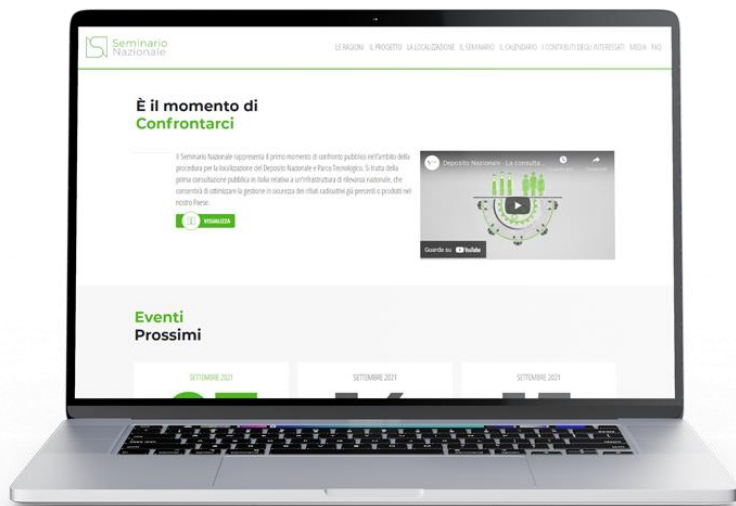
Seminario Nazionale

LE RAGIONI IL PROGETTO LA LOCALIZZAZIONE IL SEMINARIO IL CALENDARIO I CONTRIBUTI DEGLI INTERESSATI MEDIA FAQ

È il momento di
Confrontarci

Il Seminario Nazionale rappresenta il primo momento di confronto pubblico nell'ambito della procedura per la localizzazione del Deposito Nazionale e Parco Tecnologico. Si tratta della prima consultazione pubblica in Italia relativa a un'infrastruttura di rilevanza nazionale, che consentirà di ottimizzare la gestione in sicurezza dei rifiuti radioattivi già presenti o prodotti nel nostro Paese.

VISUALIZZA

Deposito Nazionale - La consulta...

Guarda su YouTube

Eventi
Prossimi

SETTEMBRE 2021

SETTEMBRE 2021

SETTEMBRE 2021